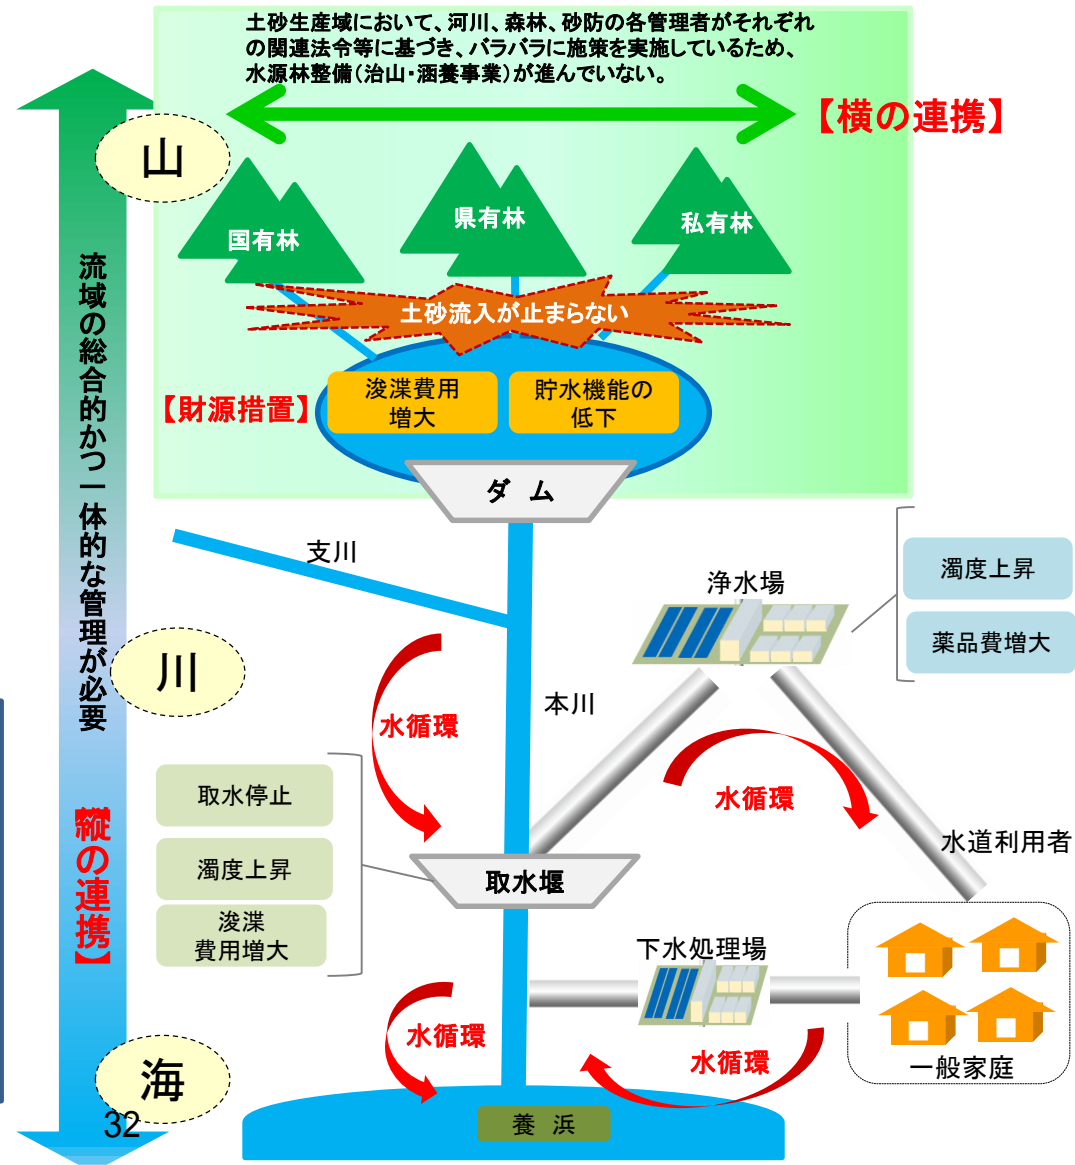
土砂生産域において、河川、森林、砂防の各管理者がそれぞれの関連法令等に基づき、バラバラに施策を実施しているため、水源林整備（治山・涵養事業）が進んでいない。

【横の連携】

山

国有林

県有林

私有林

土砂流入が止まらない

【財源措置】

浚渫費用増大

貯水機能の低下

ダム

流域の総合的かつ一体的な管理が必要

【縦の連携】

支川

浄水場

濁度上昇

薬品費増大

川

水循環

本川

水循環

水道利用者

取水停止

濁度上昇

浚渫費用増大

取水堰

下水処理場

水循環

水循環

一般家庭

海

32

養浜